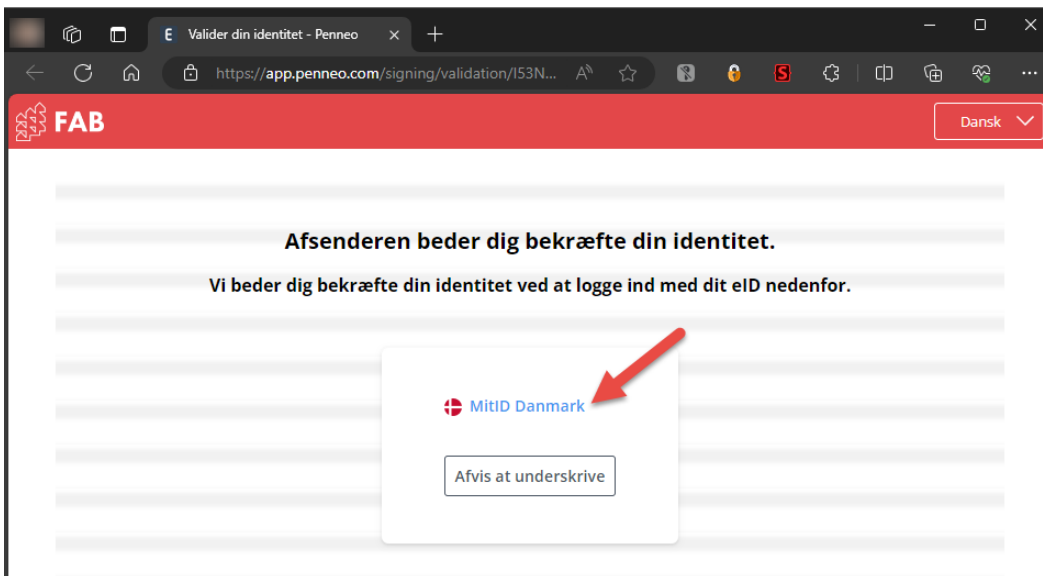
E Valider din identitet - Penneo ×

https://app.penneo.com/signing/validation/I53N...

FAB

Dansk

Afsenderen beder dig bekræfte din identitet.

Vi beder dig bekræfte din identitet ved at logge ind med dit eID nedenfor.

MitID Danmark

Afvis at underskrive